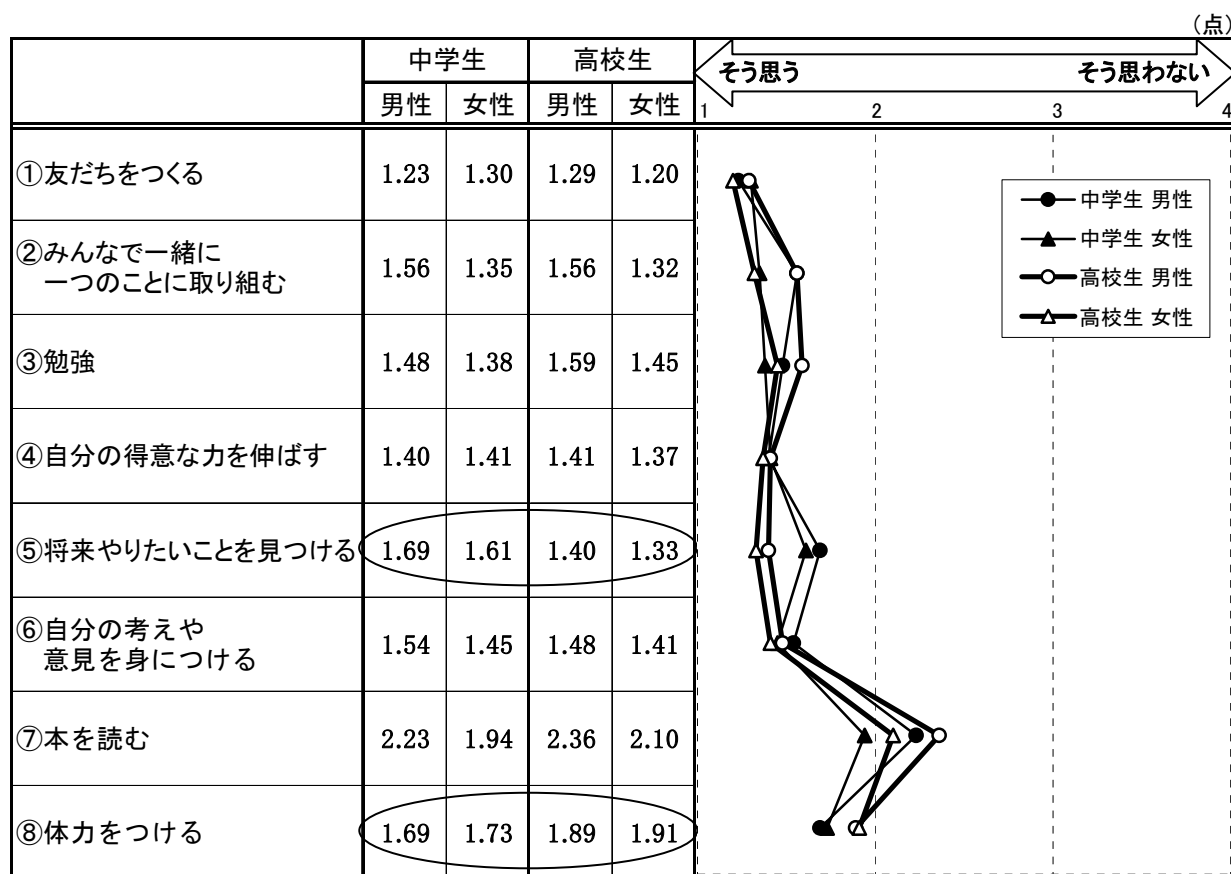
(点)

| | 中学生 男性 | 中学生 女性 | 高校生 男性 | 高校生 女性 |
|---|---|---|---|---|
| ①友だちをつくる | 1.23 | 1.30 | 1.29 | 1.20 |
| ②みんなで一緒に一つのことに取り組む | 1.56 | 1.35 | 1.56 | 1.32 |
| ③勉強 | 1.48 | 1.38 | 1.59 | 1.45 |
| ④自分の得意な力を伸ばす | 1.40 | 1.41 | 1.41 | 1.37 |
| ⑤将来やりたいことを見つける | 1.69 | 1.61 | 1.40 | 1.33 |
| ⑥自分の考えや意見を身につける | 1.54 | 1.45 | 1.48 | 1.41 |
| ⑦本を読む | 2.23 | 1.94 | 2.36 | 2.10 |
| ⑧体力をつける | 1.69 | 1.73 | 1.89 | 1.91 |

そう思う
そう思わない
1
2
3
4

中学生 男性
中学生 女性
高校生 男性
高校生 女性